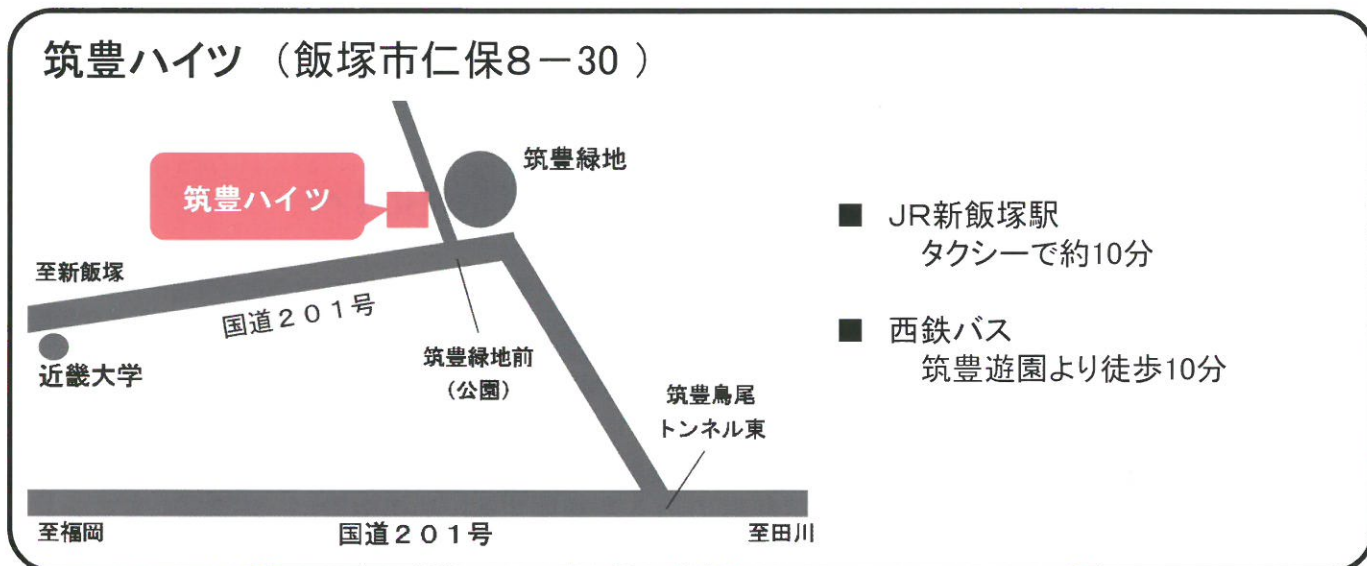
筑豊ハイツ（飯塚市仁保8－30）

筑豊ハイツ

筑豊緑地

至新飯塚

国道２０１号

近畿大学

筑豊緑地前
（公園）

筑豊鳥尾
トンネル東

至福岡

国道２０１号

至田川

■ JR新飯塚駅
タクシーで約10分

■ 西鉄バス
筑豊遊園より徒歩10分